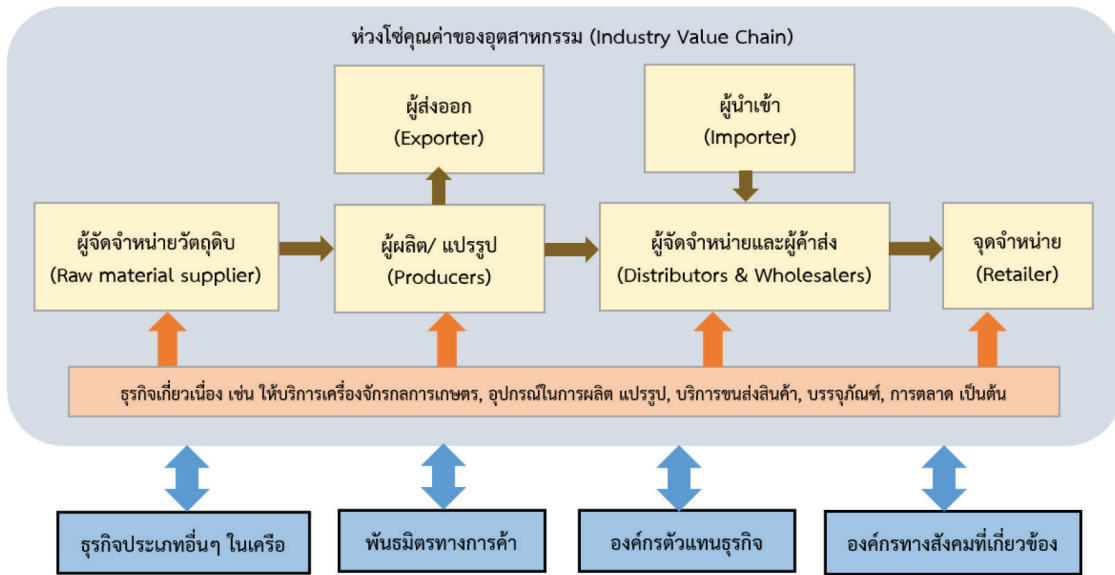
ห่วงโซ่คุณค่าของอุตสาหกรรม (Industry Value Chain)

ผู้ส่งออก
(Exporter)

ผู้นำเข้า
(Importer)

ผู้จัดจำหน่ายวัตถุดิบ
(Raw material supplier)

ผู้ผลิต/ แปรรูป
(Producers)

ผู้จัดจำหน่ายและผู้ค้าส่ง
(Distributors & Wholesalers)

จุดจำหน่าย
(Retailer)

ธุรกิจเกี่ยวเนื่อง เช่น ให้บริการเครื่องจักรกลการเกษตร, อุปกรณ์ในการผลิต แปรรูป, บริการขนส่งสินค้า, บรรจุภัณฑ์, การตลาด เป็นต้น

ธุรกิจประเภทอื่นๆ ในเครือ

พันธมิตรทางการค้า

องค์กรตัวแทนธุรกิจ

องค์กรทางสังคมที่เกี่ยวข้อง